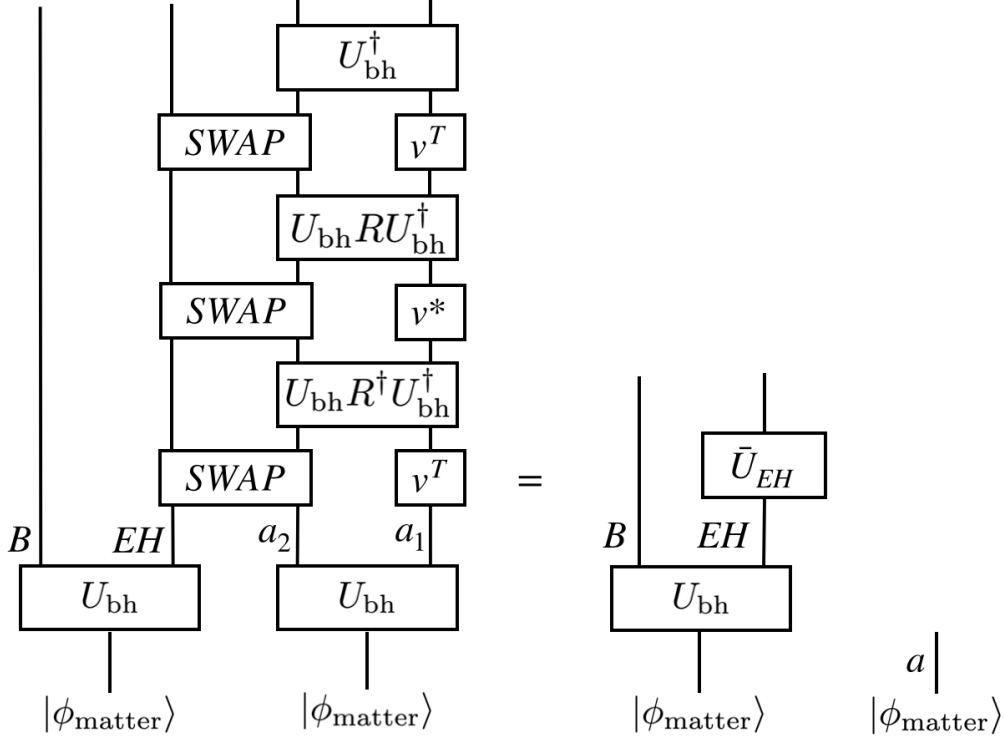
$U_{\mathrm{bh}}^{\dagger}$

$SWAP$ $v^T$

$U_{\mathrm{bh}} R U_{\mathrm{bh}}^{\dagger}$

$SWAP$ $v^*$

$U_{\mathrm{bh}} R^{\dagger} U_{\mathrm{bh}}^{\dagger}$

$SWAP$ $v^T$

$B$ $EH$ $a_2$ $a_1$

$U_{\mathrm{bh}}$ $U_{\mathrm{bh}}$

$|\phi_{\mathrm{matter}}\rangle$ $|\phi_{\mathrm{matter}}\rangle$

$=$

$\bar{U}_{EH}$

$B$ $EH$

$U_{\mathrm{bh}}$

$a$

$|\phi_{\mathrm{matter}}\rangle$ $|\phi_{\mathrm{matter}}\rangle$